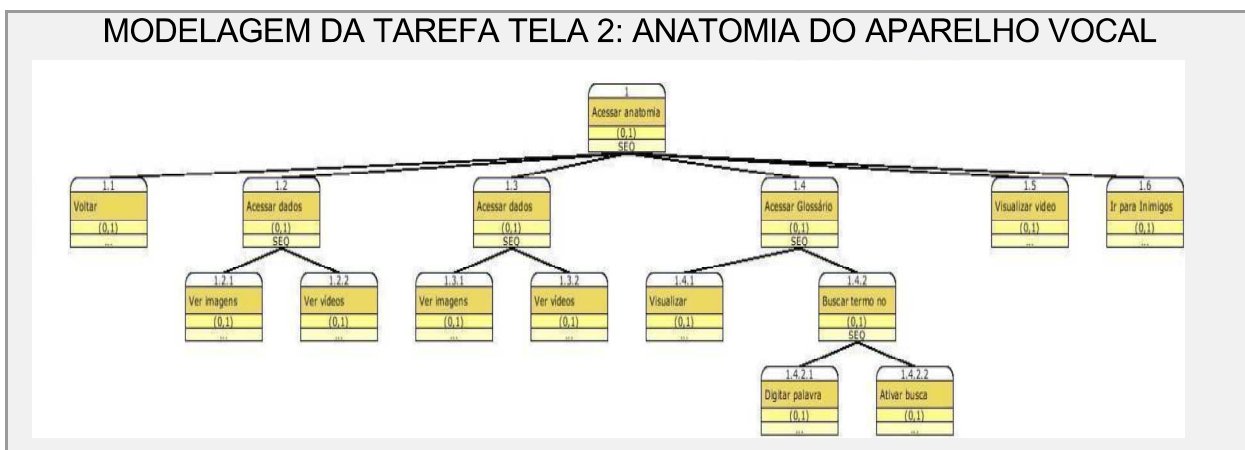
MODELAGEM DA TAREFA TELA 2: ANATOMIA DO APARELHO VOCAL

1
Acessar anatomia
(0,1)
SEQ

1.1
Voltar
(0,1)
...

1.2
Acessar dados
(0,1)
SEQ

1.3
Acessar dados
(0,1)
SEQ

1.4
Acessar Glossário
(0,1)
SEQ

1.5
Visualizar vídeo
(0,1)
...

1.6
Ir para Inimigos
(0,1)
...

1.2.1
Ver imagens
(0,1)
...

1.2.2
Ver vídeos
(0,1)
...

1.3.1
Ver imagens
(0,1)
...

1.3.2
Ver vídeos
(0,1)
...

1.4.1
Visualizar
(0,1)
...

1.4.2
Buscar termo no
(0,1)
SEQ

1.4.2.1
Digitar palavra
(0,1)
...

1.4.2.2
Ativar busca
(0,1)
...